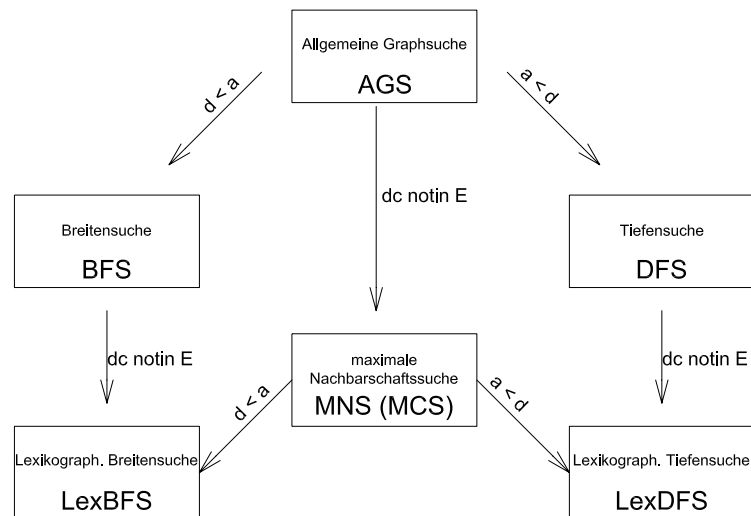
Allgemeine Graphsuche
AGS

d < a

a < d

dc notin E

Breitensuche
BFS

Tiefensuche
DFS

dc notin E

maximale Nachbarschaftssuche
MNS (MCS)

dc notin E

d < a

a < d

Lexikograph. Breitensuche
LexBFS

Lexikograph. Tiefensuche
LexDFS